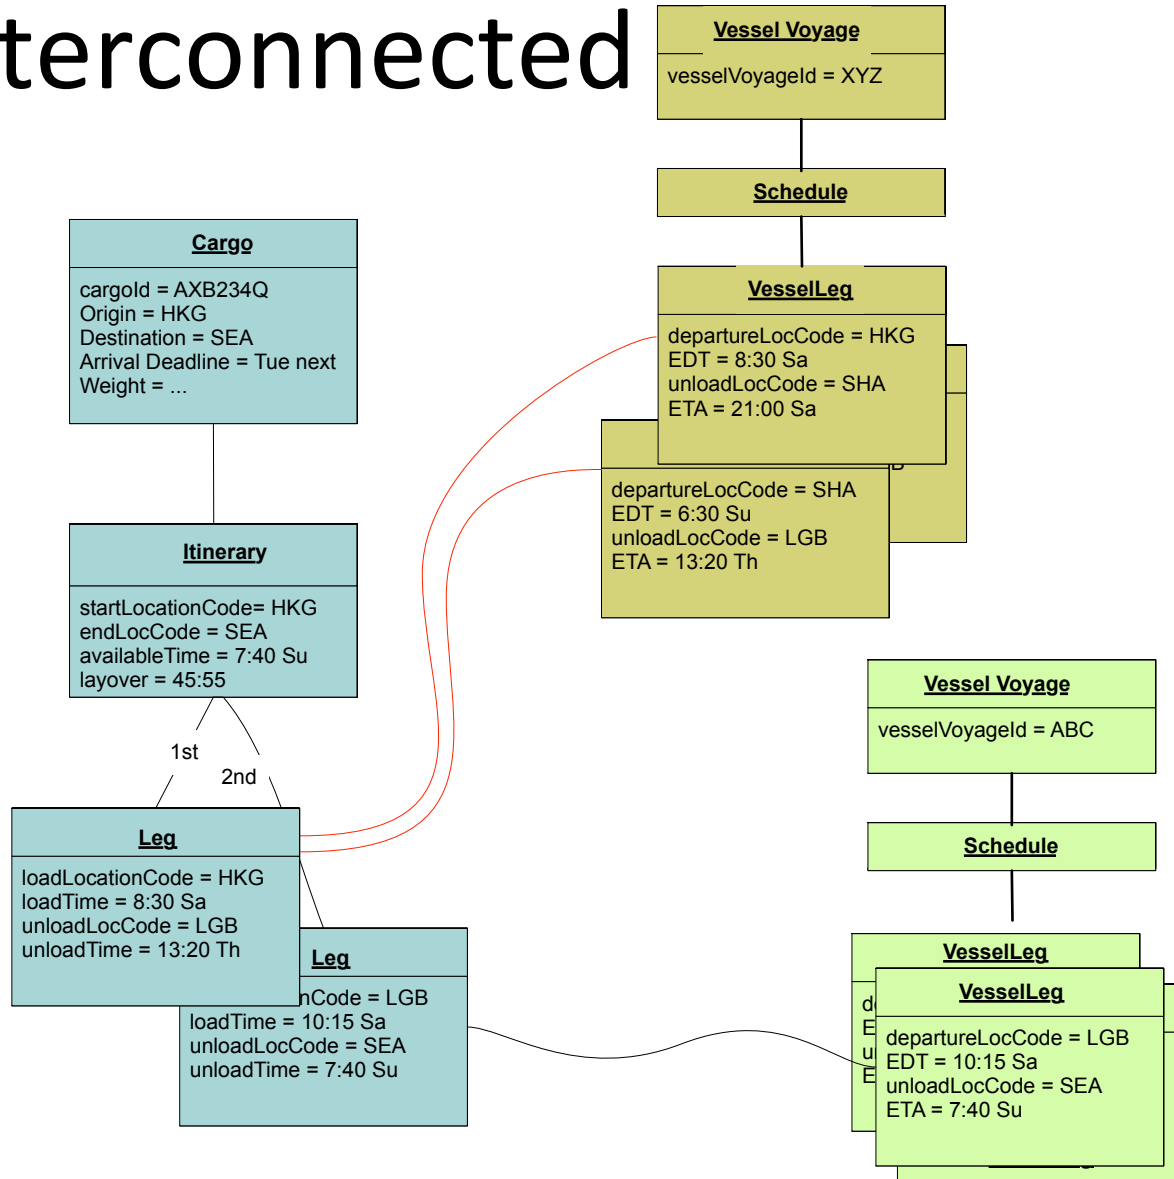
terconnected

Vessel Voyage
vesselVoyageId = XYZ

Schedule

VesselLeg
departureLocCode = HKG
EDT = 8:30 Sa
unloadLocCode = SHA
ETA = 21:00 Sa

departureLocCode = SHA
EDT = 6:30 Su
unloadLocCode = LGB
ETA = 13:20 Th

Cargo
cargoId = AXB234Q
Origin = HKG
Destination = SEA
Arrival Deadline = Tue next
Weight = ...

Itinerary
startLocationCode= HKG
endLocCode = SEA
availableTime = 7:40 Su
layover = 45:55

1st
2nd

Leg
loadLocationCode = HKG
loadTime = 8:30 Sa
unloadLocCode = LGB
unloadTime = 13:20 Th

Leg
nCode = LGB
loadTime = 10:15 Sa
unloadLocCode = SEA
unloadTime = 7:40 Su

Vessel Voyage
vesselVoyageId = ABC

Schedule

VesselLeg

VesselLeg
departureLocCode = LGB
EDT = 10:15 Sa
unloadLocCode = SEA
ETA = 7:40 Su